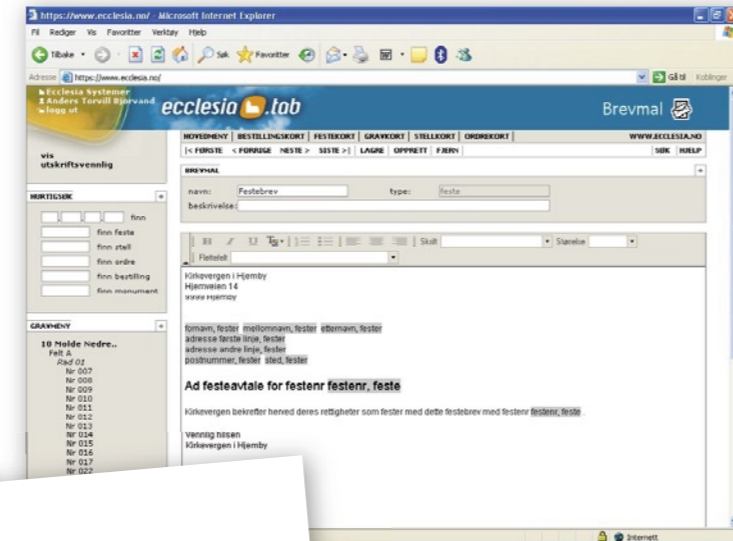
https://www.ecclesia.no/ - Microsoft Internet Explorer

Fil Rediger Vis Favoritter Verktøy Hjelp

Tilbake Søk Favoritter

Adresse https://www.ecclesia.no/ Gå til Koblinger

Ecclesia Systemer
Anders Torvill Bjorvand
logg ut

ecclesia tob

Brevmal

HOVEDMENY | BESTILLINGSKORT | FESTEKORT | GRAVKORT | STELLKORT | ORDREKORT | WWW.ECCLESIA.NO

|< FØRSTE < FORRIGE NESTE > SISTE >| LAGRE OPPRETT FJERN SØK HJELP

vis utskriftsvennlig

BREVMAL

navn: Festebrev type: feste

beskrivelse:

HURTIGSØK

finn

finn feste

finn stell

finn ordre

finn bestilling

finn monument

Skrift Størrelse

Flettefelt

Kirkevergen i Hjemby
Hjemveien 14
9999 Hjemby

fornavn, fester mellomnavn, fester etternavn, fester
adresse første linje, fester
adresse andre linje, fester
postnummer, fester sted, fester

Ad festeavtale for festenr festenr, feste

Kirkevergen bekrefter herved deres rettigheter som fester med dette festebrev med festenr festenr, feste .

Vennlig hilsen
Kirkevergen i Hjemby

GRAVMENY

10 Molde Nedre..
Felt A
Rad 01
Nr 007
Nr 008
Nr 009
Nr 010
Nr 011
Nr 012
Nr 013
Nr 014
Nr 015
Nr 016
Nr 017
Nr 022

Internett